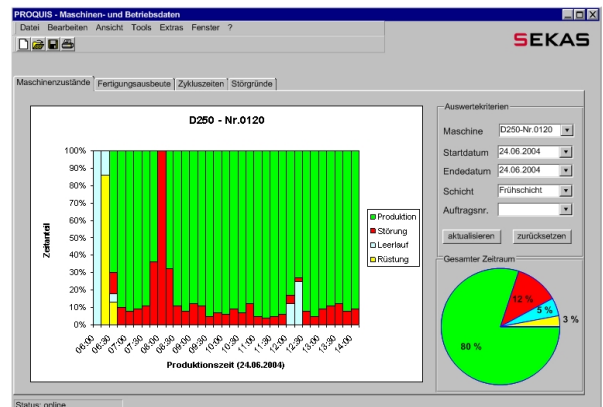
PROQUIS - Maschinen- und Betriebsdaten

Datei Bearbeiten Ansicht Tools Extras Fenster ?

SEKAS

Maschinenzustände | Fertigungsausbeute | Zykluszeiten | Störgründe

D250 - Nr.0120

100%
90%
80%
70%
60%
50%
40%
30%
20%
10%
0%

Zeitanteil

06:00 06:30 07:00 07:30 08:00 08:30 09:00 09:30 10:00 10:30 11:00 11:30 12:00 12:30 13:00 13:30 14:00

Produktionszeit (24.06.2004)

Produktion
Störung
Leerlauf
Rüstung

Auswertekriterien

Maschine D250-Nr.0120
Startdatum 24.06.2004
Endedatum 24.06.2004
Schicht Frühschicht
Auftragsnr.

aktualisieren zurücksetzen

Gesamter Zeitraum

12 %
5 %
3 %
80 %

Status: online